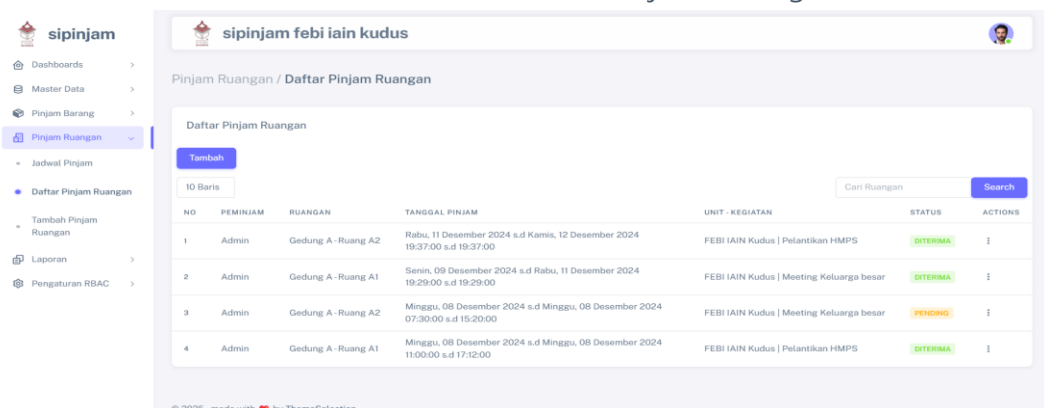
sipinjam

Dashboards
Master Data
Pinjam Barang
Pinjam Ruangan
Jadwal Pinjam
Daftar Pinjam Ruangan
Tambah Pinjam Ruangan
Laporan
Pengaturan RBAC

sipinjam febi iain kudus

Pinjam Ruangan / Daftar Pinjam Ruangan

Daftar Pinjam Ruangan

Tambah

10 Baris

Cari Ruangan

Search

| NO | PEMINJAM | RUANGAN | TANGGAL PINJAM | UNIT - KEGIATAN | STATUS | ACTIONS |
|---|---|---|---|---|---|---|
| 1 | Admin | Gedung A - Ruang A2 | Rabu, 11 Desember 2024 s.d Kamis, 12 Desember 2024 19:37:00 s.d 19:37:00 | FEBI IAIN Kudus \| Pelantikan HMPS | DITERIMA | ⋮ |
| 2 | Admin | Gedung A - Ruang A1 | Senin, 09 Desember 2024 s.d Rabu, 11 Desember 2024 19:29:00 s.d 19:29:00 | FEBI IAIN Kudus \| Meeting Keluarga besar | DITERIMA | ⋮ |
| 3 | Admin | Gedung A - Ruang A2 | Minggu, 08 Desember 2024 s.d Minggu, 08 Desember 2024 07:30:00 s.d 15:20:00 | FEBI IAIN Kudus \| Meeting Keluarga besar | PENDING | ⋮ |
| 4 | Admin | Gedung A - Ruang A1 | Minggu, 08 Desember 2024 s.d Minggu, 08 Desember 2024 11:00:00 s.d 17:12:00 | FEBI IAIN Kudus \| Pelantikan HMPS | DITERIMA | ⋮ |

© 2025 , made with ❤ by ThemeSelection